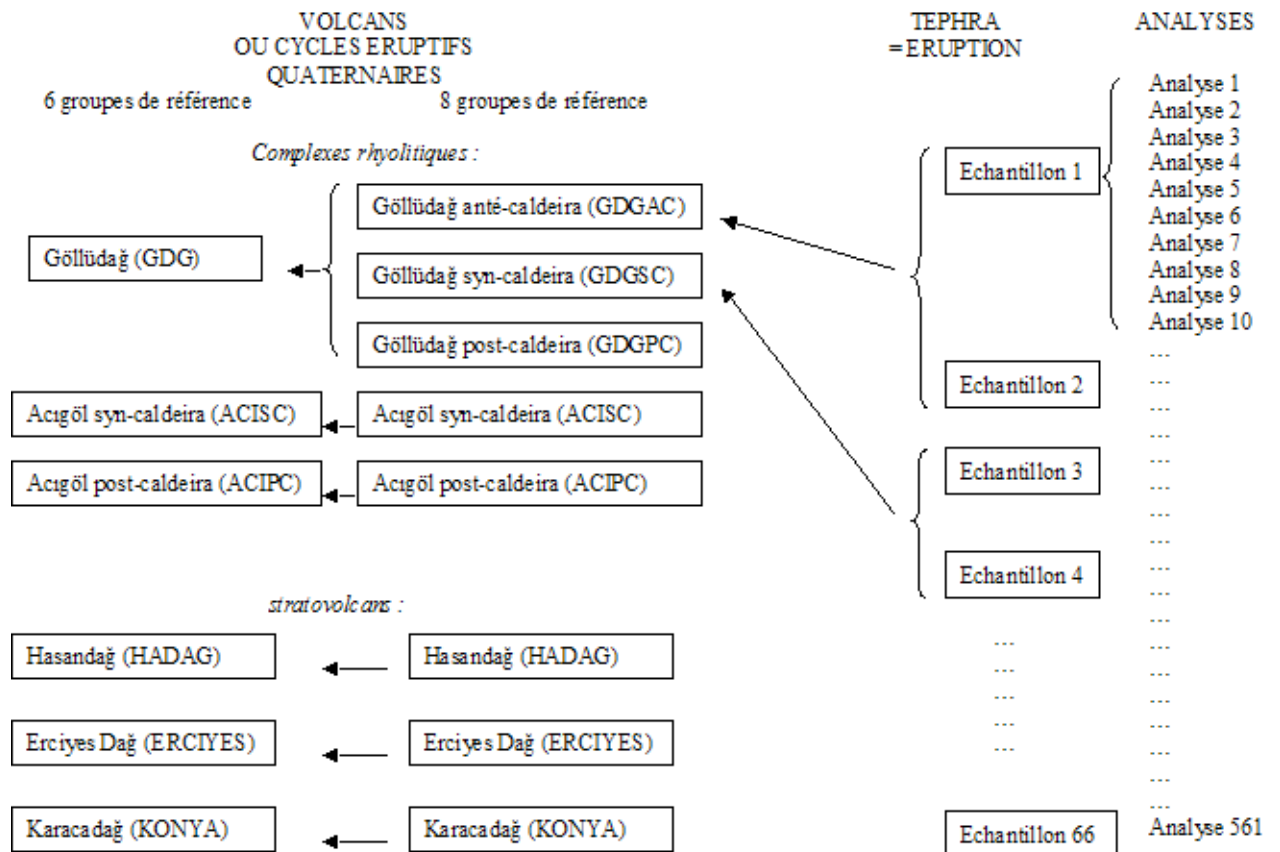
VOLCANS
OU CYCLES ERUPTIFS
QUATERNAIRES

TEPHRA
=ERUPTION

ANALYSES

6 groupes de référence

8 groupes de référence

Complexes rhyolitiques :

Göllüdağ (GDG)

Göllüdağ anté-caldeira (GDGAC)

Göllüdağ syn-caldeira (GDGSC)

Göllüdağ post-caldeira (GDGPC)

Acıgöl syn-caldeira (ACISC)

Acıgöl syn-caldeira (ACISC)

Acıgöl post-caldeira (ACIPC)

Acıgöl post-caldeira (ACIPC)

stratovolcans :

Hasandağ (HADAG)

Hasandağ (HADAG)

Erciyes Dağ (ERCIYES)

Erciyes Dağ (ERCIYES)

Karacadağ (KONYA)

Karacadağ (KONYA)

Echantillon 1

Echantillon 2

Echantillon 3

Echantillon 4

...
...
...
...
...

Echantillon 66

Analyse 1
Analyse 2
Analyse 3
Analyse 4
Analyse 5
Analyse 6
Analyse 7
Analyse 8
Analyse 9
Analyse 10
...
...
...
...
...
...
...
...
...
...
...
...
...
...
...
...
...
...
...
...
Analyse 561